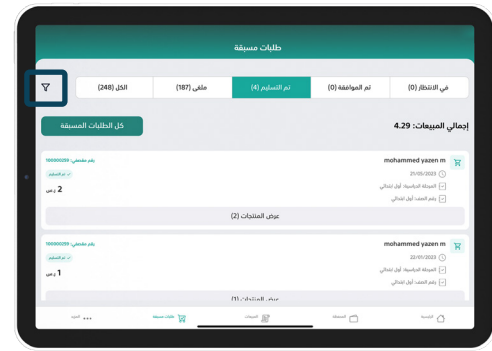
طلبات مسبقة

في الانتظار (0) | تم الموافقة (0) | تم التسليم (4) | ملغى (187) | الكل (248)

إجمالي المبيعات: 4.29

كل الطلبات المسبقة

mohammed yazen m
رقم طلبتي: 100000059
تم التسليم
21/05/2023
المرحلة الدراسية: أول ابتدائي
رقم الصف: أول ابتدائي
2 ر.س
عرض المنتجات (2)

mohammed yazen m
رقم طلبتي: 100000059
تم التسليم
22/01/2023
المرحلة الدراسية: أول ابتدائي
رقم الصف: أول ابتدائي
1 ر.س
عرض المنتجات (1)

الرئيسية | المصنف | المبيعات | طلبات مسبقة | المزيد